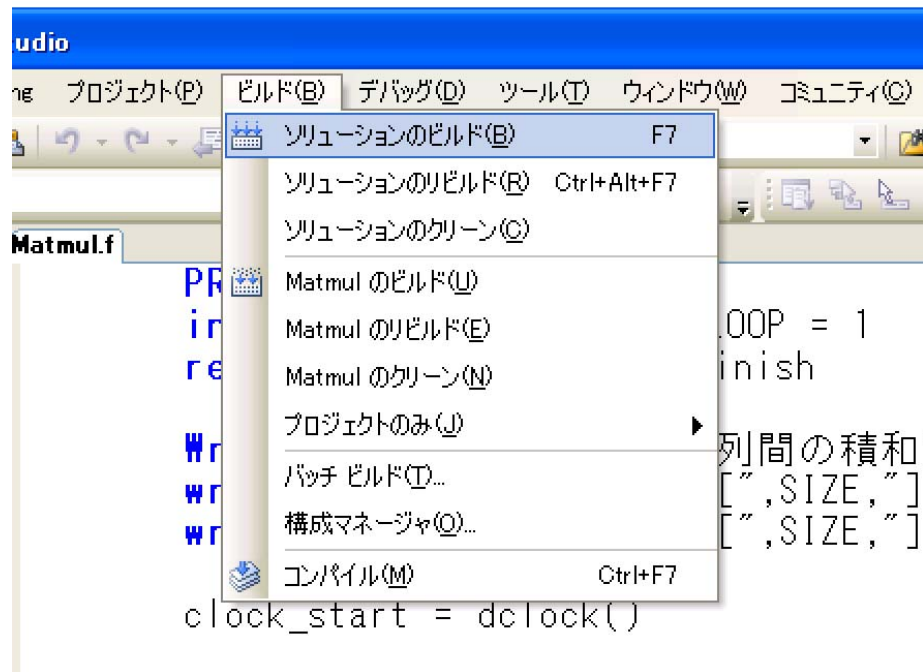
udio

ng プロジェクト(P) ビルド(B) デバッグ(D) ツール(T) ウィンドウ(W) コミュニティ(C)

ソリューションのビルド(B) F7
ソリューションのリビルド(R) Ctrl+Alt+F7
ソリューションのクリーン(C)
Matmul のビルド(U)
Matmul のリビルド(E)
Matmul のクリーン(N)
プロジェクトのみ(J)
バッチ ビルド(T)...
構成マネージャ(O)...
コンパイル(M) Ctrl+F7

Matmul.f

PR
in .OOP = 1
re inish

wr 列間の積和
wr [",SIZE,"]
wr [",SIZE,"]

clock_start = dclock()